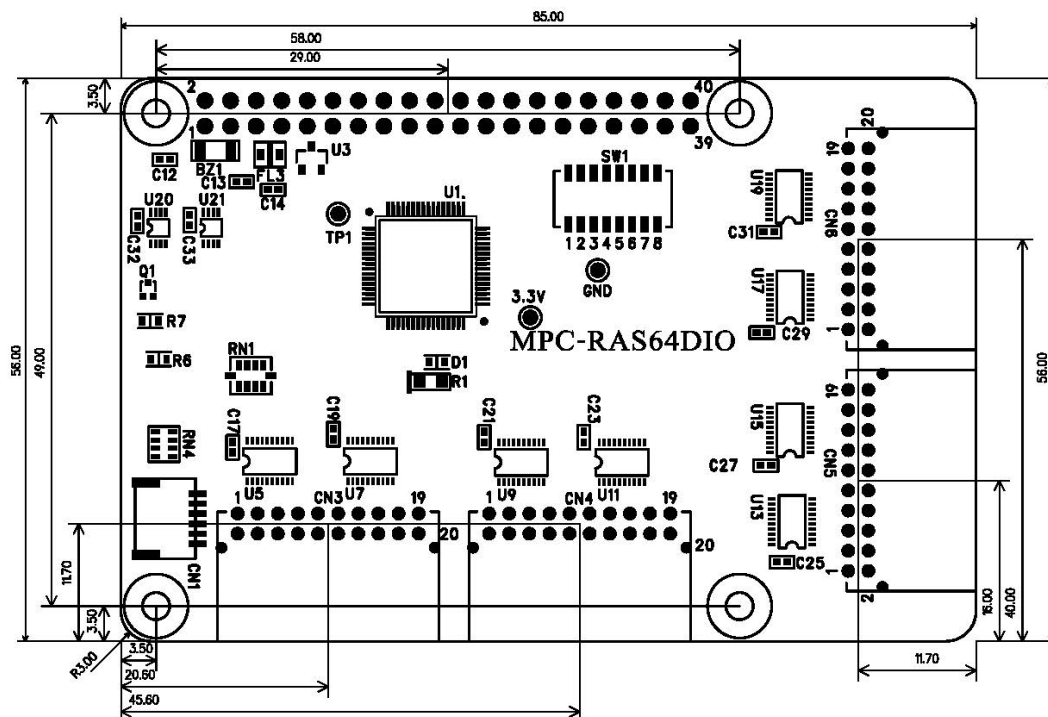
85.00
58.00
29.00
3.50
2
40
1
39
BZ1
U3
C12
C13
FL3
C14
SW1
U19
U20
U21
U1.
C32
C33
TP1
1 2 3 4 5 6 7 8
CN6
C31
20
19
1
Q1
GND
U17
3.3V
R7
MPC-RAS64DIO
C29
56.00
49.00
RN1
R6
D1
R1
56.00
19
C17
C19
C21
C23
U15
RN4
C27
CN5
U13
1
U5
CN3
U7
19
1
U9
CN4
U11
19
20
20
C25
11.70
CN1
1
3.50
2
R3.00
3.50
20.60
45.60
16.00
40.00
11.70